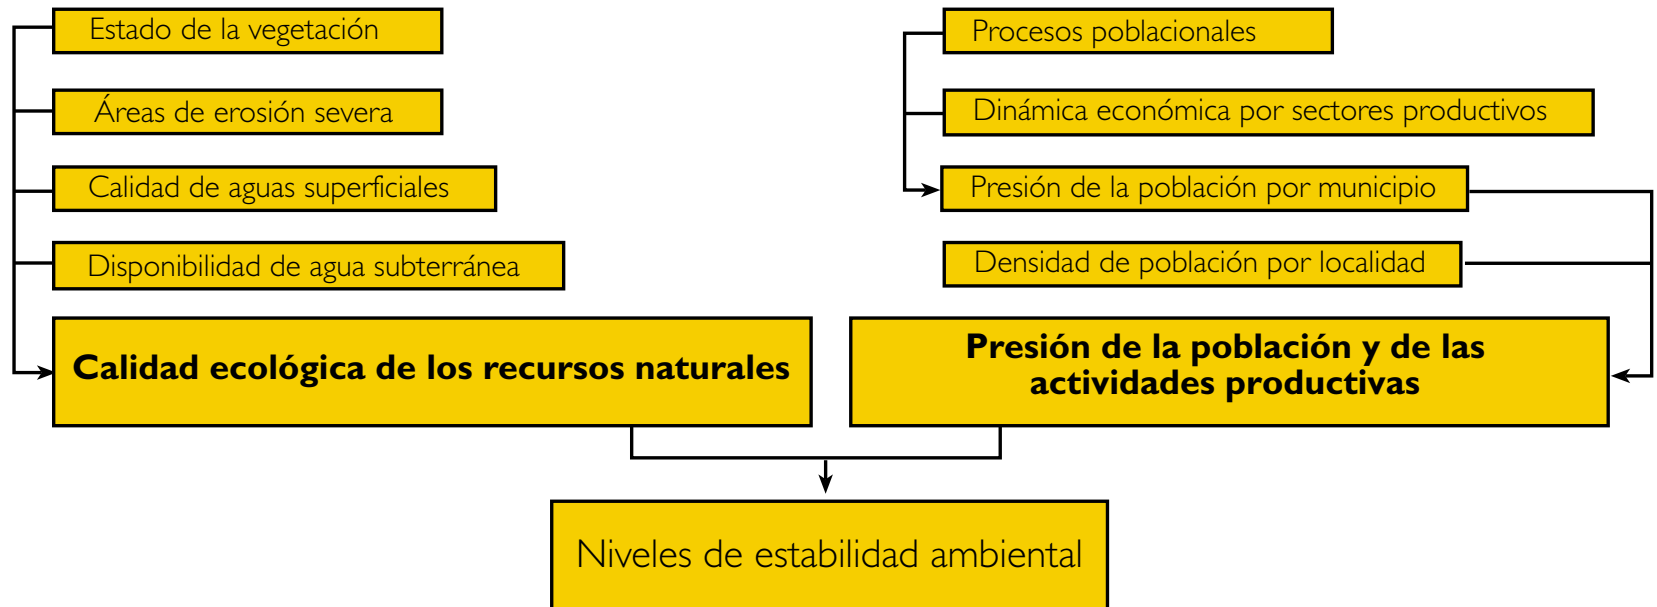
Estado de la vegetación

Áreas de erosión severa

Calidad de aguas superficiales

Disponibilidad de agua subterránea

Calidad ecológica de los recursos naturales

Procesos poblacionales

Dinámica económica por sectores productivos

Presión de la población por municipio

Densidad de población por localidad

Presión de la población y de las actividades productivas

Niveles de estabilidad ambiental